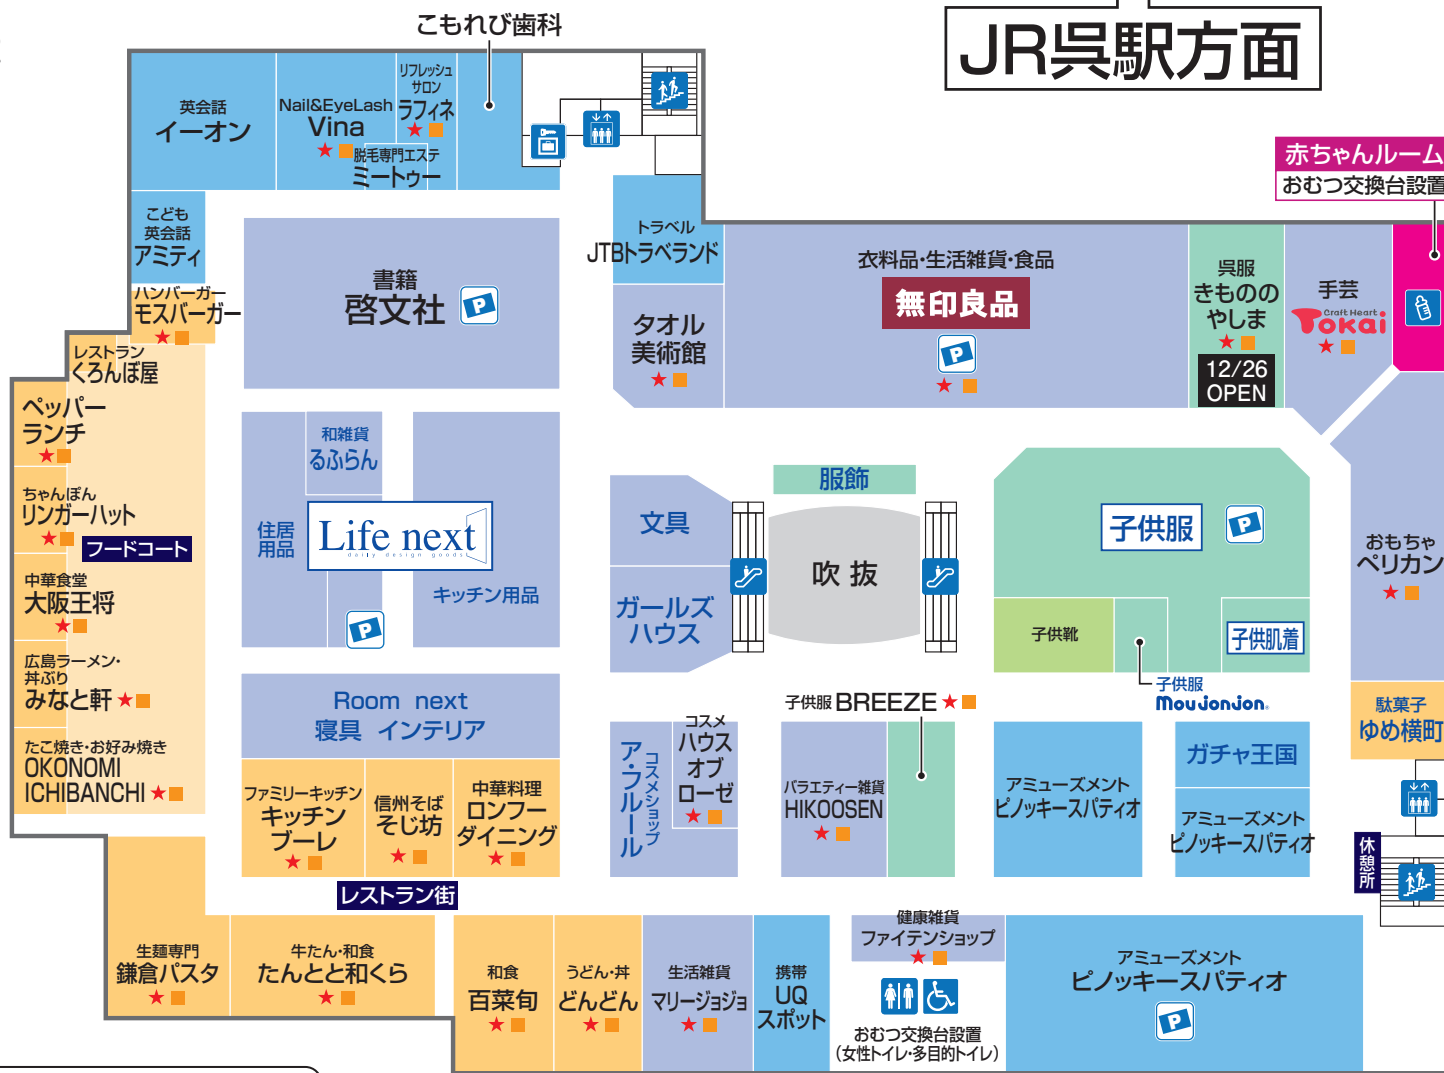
こもれび歯科

JR呉駅方面

赤ちゃんルーム
おむつ交換台設置

英会話
イーオン

Nail&EyeLash
Vina
★

リフレッシュサロン
ラフィネ
★

脱毛専門エステ
ミートゥー

こども英会話
アミティ

ハンバーガー
モスバーガー
★

レストラン
くろんぼ屋

ペッパーランチ
★

ちゃんぽん
リンガーハット
★

フードコート

中華食堂
大阪王将
★

広島ラーメン・丼ぶり
みなと軒 ★

たこ焼き・お好み焼き
OKONOMI ICHIBANCHI ★

書籍
啓文社

トラベル
JTBトラベランド

タオル美術館
★

衣料品・生活雑貨・食品
無印良品
★

呉服
きものやしま
★
12/26 OPEN

手芸
Craft Heart Tokai
★

和雑貨
るふらん

住居用品

Life next
daily design goods

キッチン用品

文具

ガールズハウス

服飾

吹 抜

子供服

子供靴

子供肌着

子供服
MouJonJon

おもちゃ
ペリカン
★

Room next
寝具 インテリア

ファミリーキッチン
キッチンブーレ
★

信州そば
そじ坊
★

中華料理
ロンフーダイニング
★

レストラン街

ア・フルール
コスメショップ

コスメ
ハウスオブローゼ
★

子供服 BREEZE ★

バラエティー雑貨
HIKOOSEN
★

アミューズメント
ピノッキースパティオ

ガチャ王国

アミューズメント
ピノッキースパティオ

駄菓子
ゆめ横町

休憩所

生麺専門
鎌倉パスタ
★

牛たん・和食
たんとと和くら
★

和食
百菜旬
★

うどん・丼
どんどん
★

生活雑貨
マリージョジョ
★

携帯
UQスポット

健康雑貨
ファイテンショップ
★

おむつ交換台設置
(女性トイレ・多目的トイレ)

アミューズメント
ピノッキースパティオ